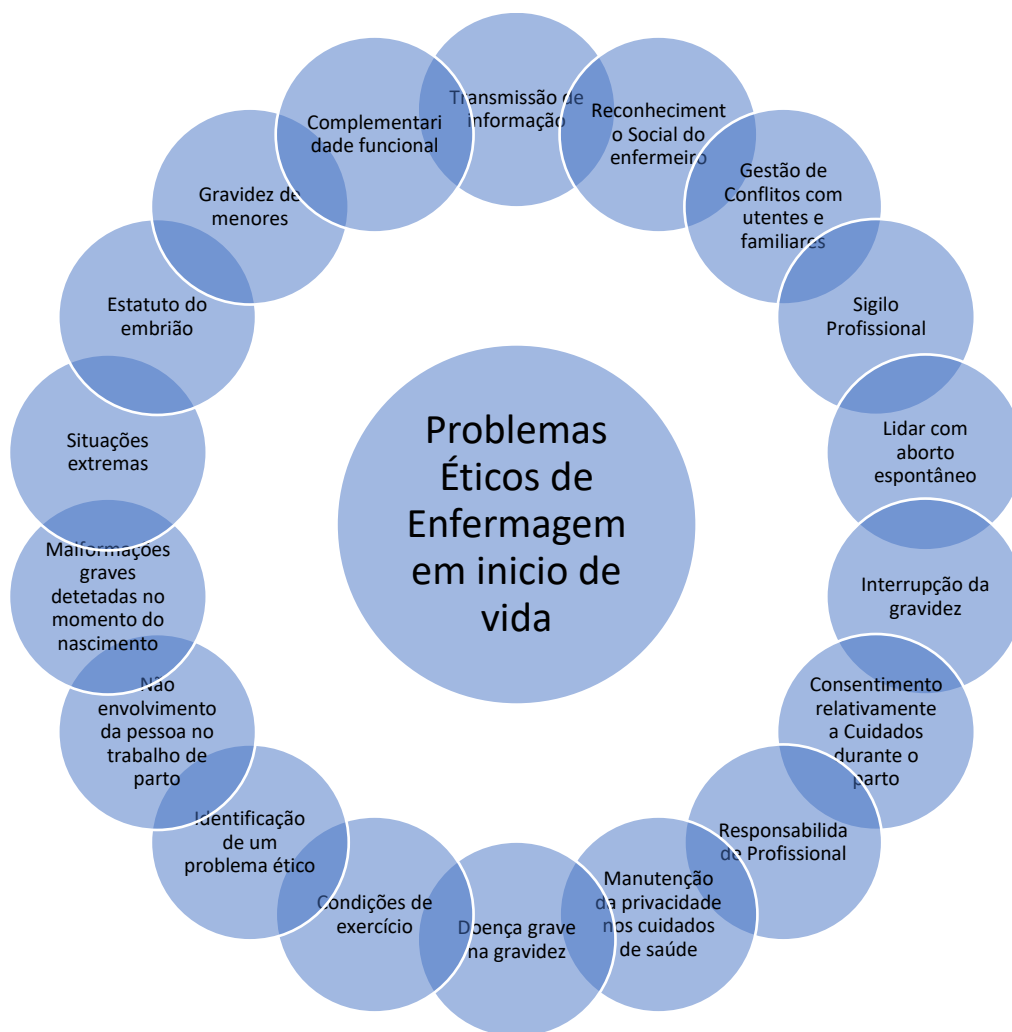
Problemas Éticos de Enfermagem em inicio de vida

Transmissão de informação

Reconhecimento Social do enfermeiro

Gestão de Conflitos com utentes e familiares

Sigilo Profissional

Lidar com aborto espontâneo

Interrupção da gravidez

Consentimento relativamente a Cuidados durante o parto

Responsabilidade Profissional

Manutenção da privacidade nos cuidados de saúde

Doença grave na gravidez

Condições de exercício

Identificação de um problema ético

Não envolvimento da pessoa no trabalho de parto

Malformações graves detetadas no momento do nascimento

Situações extremas

Estatuto do embrião

Gravidez de menores

Complementaridade funcional